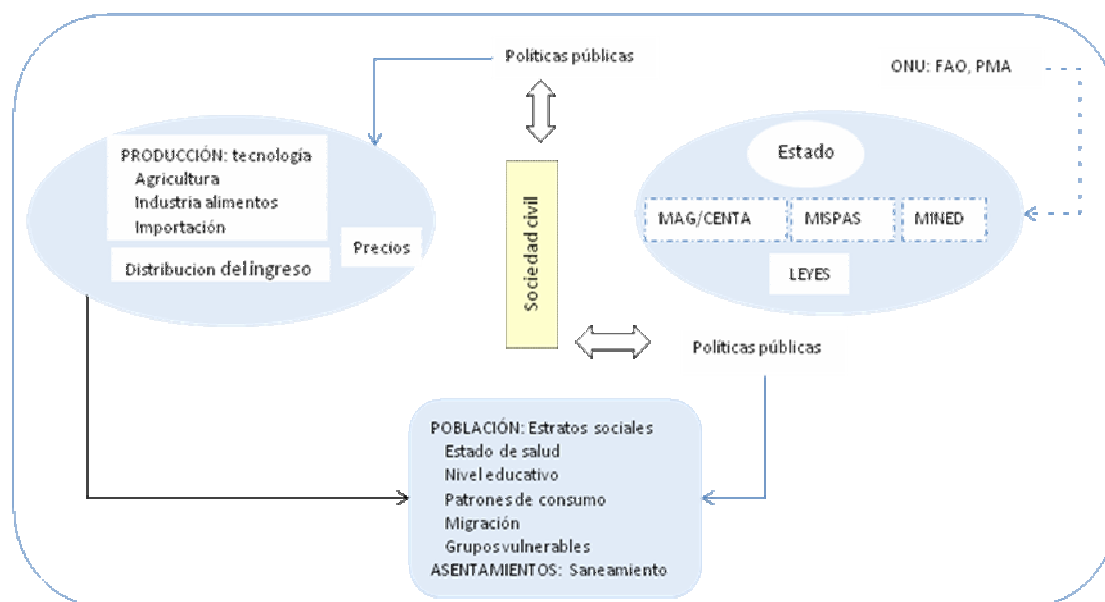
Políticas públicas

ONU: FAO, PMA

PRODUCCIÓN: tecnología
Agricultura
Industria alimentos
Importación

Precios

Distribucion del ingreso

Sociedad civil

Estado

MAG/CENTA

MISPAS

MINED

LEYES

Políticas públicas

POBLACIÓN: Estratos sociales
Estado de salud
Nivel educativo
Patrones de consumo
Migración
Grupos vulnerables
ASENTAMIENTOS: Saneamiento